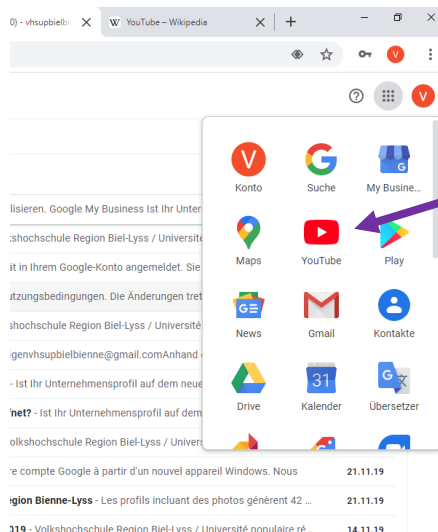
0) - vhsupbielb ×
YouTube – Wikipedia ×
+

V

?
V

V
Konto
Suche
My Busine...
Maps
YouTube
Play
News
Gmail
Kontakte
Drive
31
Kalender
Übersetzer

lisieren. Google My Business Ist Ihr Unter
kshochschule Region Biel-Lyss / Universite
st in Ihrem Google-Konto angemeldet. Sie
utzungsbedingungen. Die Änderungen tret
kshochschule Region Biel-Lyss / Universit
genvhsupbielbienne@gmail.comAnhand
- Ist Ihr Unternehmensprofil auf dem neue
fnet? - Ist Ihr Unternehmensprofil auf dem
olkshochschule Region Biel-Lyss / Univers
re compte Google à partir d'un nouvel appareil Windows. Nous 21.11.19
egion Bienne-Lyss - Les profils incluant des photos génèrent 42 ... 21.11.19
019 - Volkshochschule Region Biel-Lyss / Université populaire ré... 14.11.19